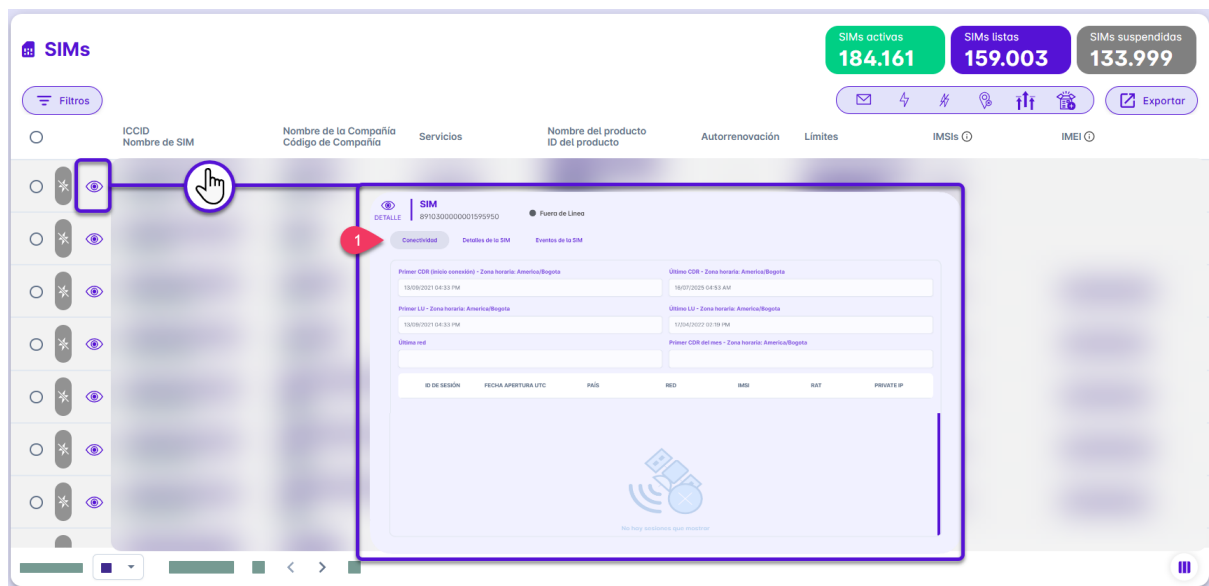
SIMs

SIMs activas
184.161

SIMs listas
159.003

SIMs suspendidas
133.999

Filtros

Exportar

ICCID
Nombre de SIM

Nombre de la Compañía
Código de Compañía

Servicios

Nombre del producto
ID del producto

Autorrenovación

Límites

IMSIs

IMEI

DETALLE

SIM
8910300000001595950

Fuera de Línea

1

Conectividad

Detalles de la SIM

Eventos de la SIM

Primer CDR (inicio conexión) - Zona horaria: America/Bogota
13/09/2021 04:33 PM

Último CDR - Zona horaria: America/Bogota
19/07/2023 04:53 AM

Primer LU - Zona horaria: America/Bogota
13/09/2021 04:33 PM

Último LU - Zona horaria: America/Bogota
17/04/2022 02:18 PM

Último red

Primer CDR del mes - Zona horaria: America/Bogota

| ID DE SESIÓN | FECHA APERTURA UTC | PAÍS | RED | IMSI | RAT | PRIVATE IP |
|---|---|---|---|---|---|---|

No hay sesiones que mostrar